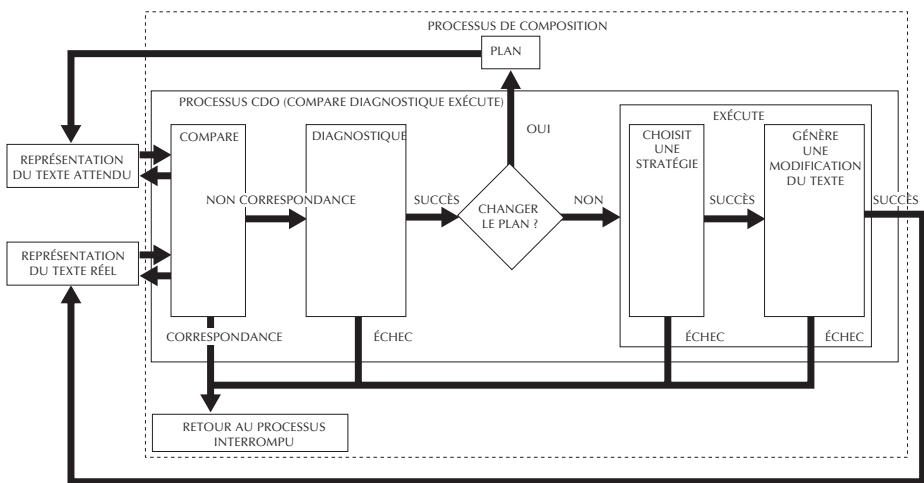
PROCESSUS DE COMPOSITION

PLAN

PROCESSUS CDO (COMPARE DIAGNOSTIQUE EXÉCUTE)

REPRÉSENTATION DU TEXTE ATTENDU

REPRÉSENTATION DU TEXTE RÉEL

COMPARE

NON CORRESPONDANCE

DIAGNOSTIQUE

SUCCÈS

OUI

CHANGER LE PLAN ?

NON

EXÉCUTE

CHOISIT UNE STRATÉGIE

SUCCÈS

GÉNÈRE UNE MODIFICATION DU TEXTE

SUCCÈS

CORRESPONDANCE

ÉCHEC

ÉCHEC

ÉCHEC

RETOUR AU PROCESSUS INTERROMPU